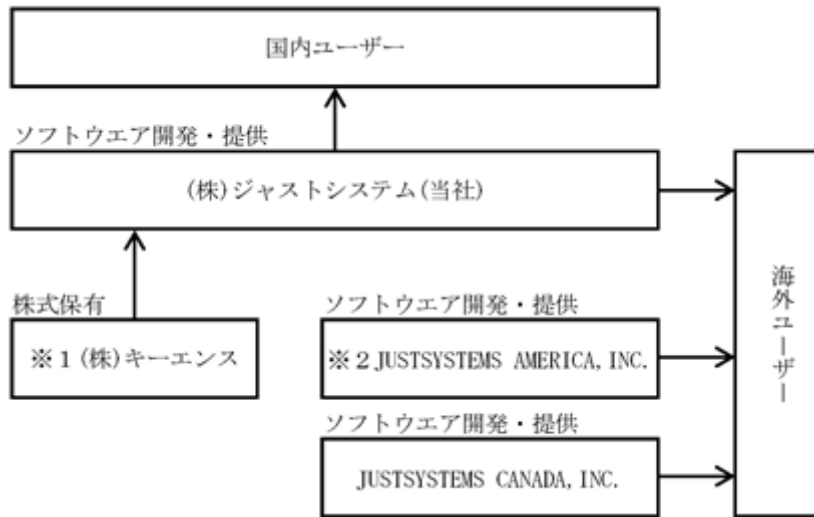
国内ユーザー

ソフトウエア開発・提供

(株)ジャストシステム(当社)

株式保有

※1(株)キーエンス

ソフトウエア開発・提供

※2 JUSTSYSTEMS AMERICA, INC.

ソフトウエア開発・提供

JUSTSYSTEMS CANADA, INC.

海外ユーザー